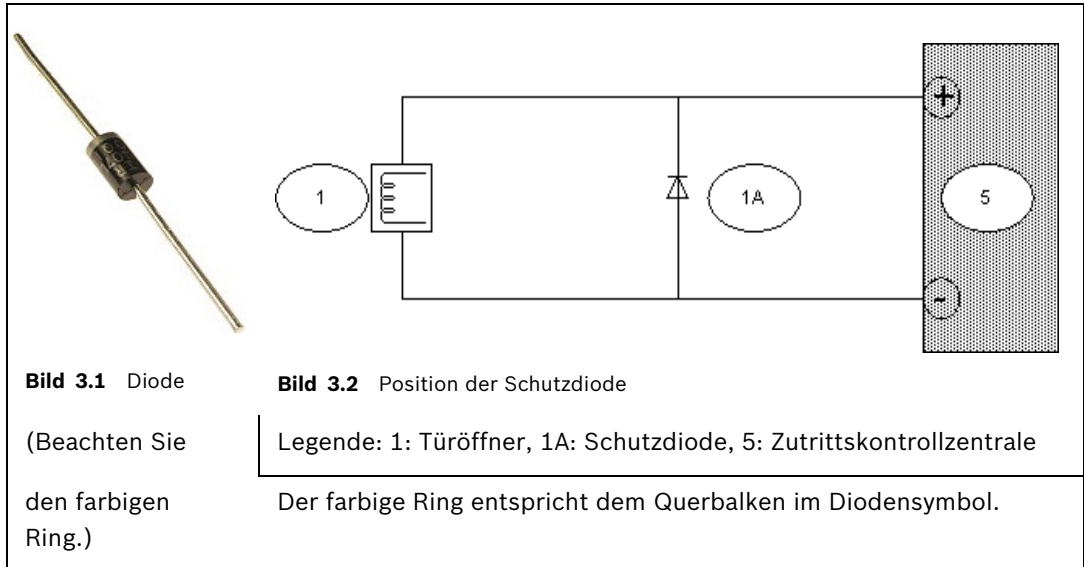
1

1A

+

5

-

**Bild 3.1** Diode

(Beachten Sie den farbigen Ring.)

**Bild 3.2** Position der Schutzdiode

Legende: 1: Türöffner, 1A: Schutzdiode, 5: Zutrittskontrollzentrale

Der farbige Ring entspricht dem Querbalken im Diodensymbol.